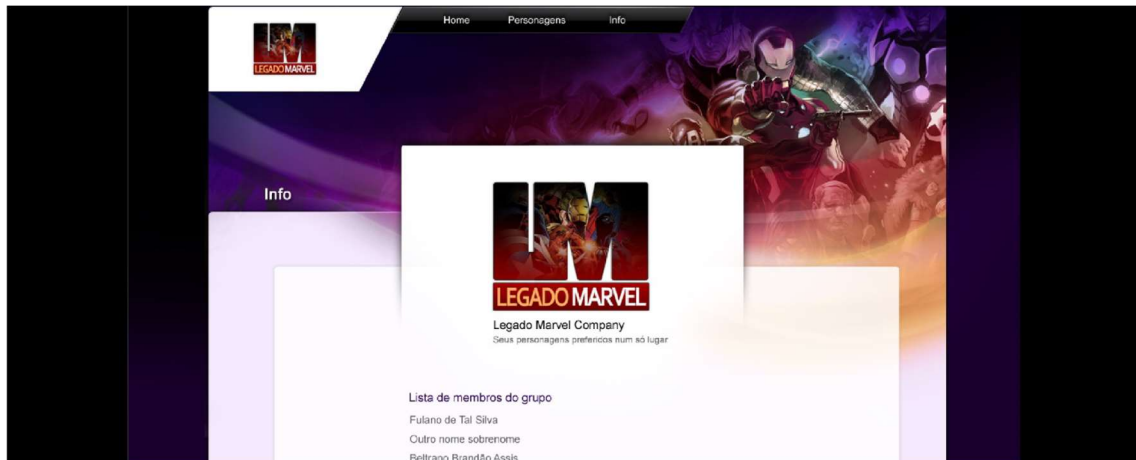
LEGADO MARVEL

Home Personagens Info

Info

LEGADO MARVEL

Legado Marvel Company
Seus personagens preferidos num só lugar

Lista de membros do grupo
Fulano de Tal Silva
Outro nome sobrenome
Beltrano Brandão Assis